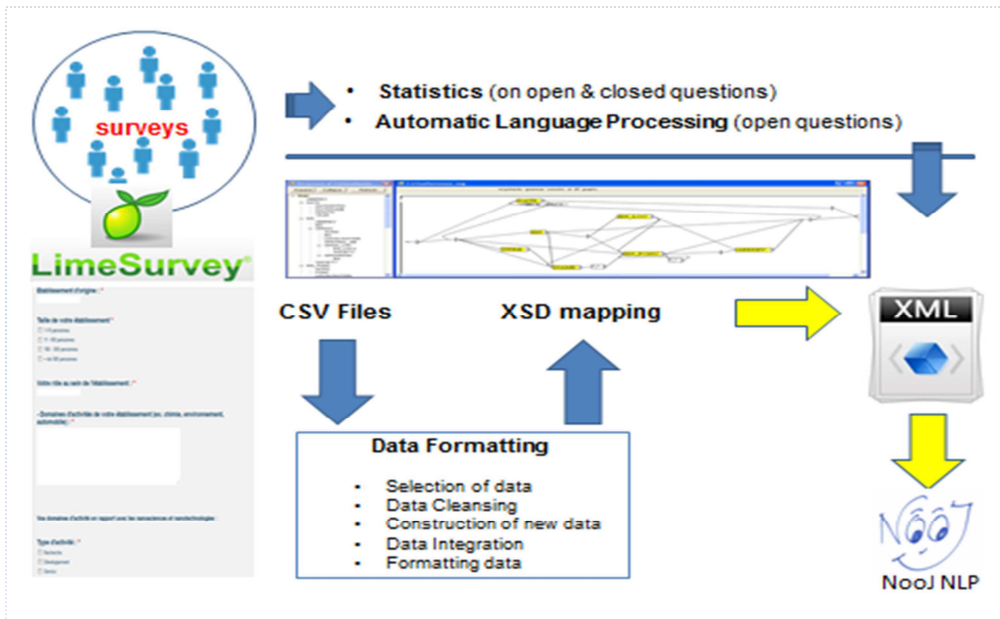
surveys

LimeSurvey

Etablissement d'origine : *

Taille de votre établissement *
1-9 personnes
11-49 personnes
50-99 personnes
+ de 99 personnes

Votre rôle au sein de l'établissement : *

-Domaines d'activité de votre établissement (ex. chimie, environnement, automobile) : *

Vos domaines d'activité en rapport avec les nanosciences et nanotechnologies :

Type d'activité : *
Recherche
Développement
Service

• Statistics (on open & closed questions)
• Automatic Language Processing (open questions)

CSV Files

XSD mapping

XML

Data Formatting

• Selection of data
• Data Cleansing
• Construction of new data
• Data Integration
• Formatting data

NooJ

NooJ NLP